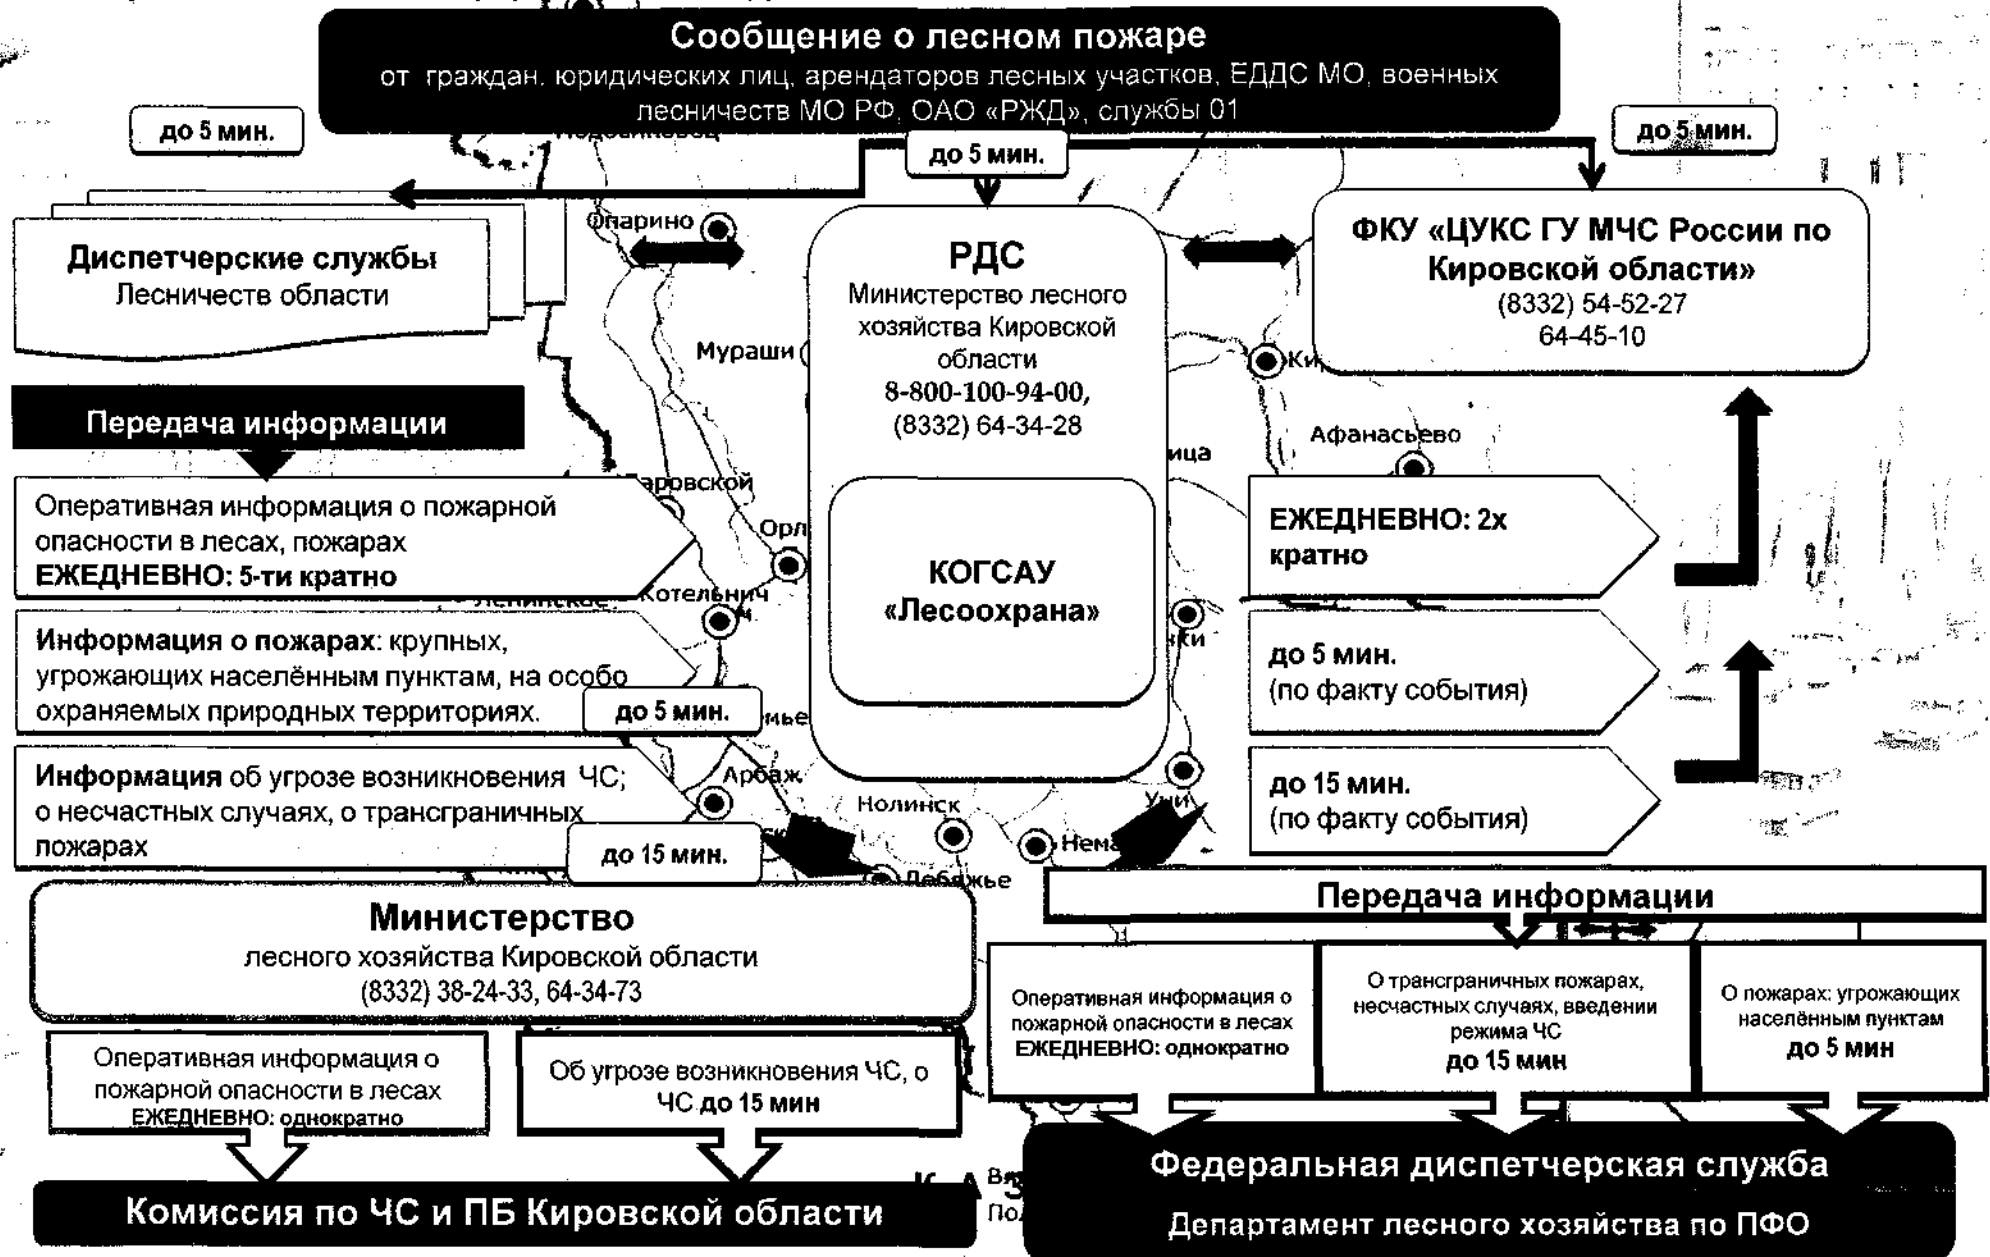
Сообщение о лесном пожаре
от граждан, юридических лиц, арендаторов лесных участков, ЕДДС МО, военных лесничеств МО РФ, ОАО «РЖД», службы 01

до 5 мин.

до 5 мин.

до 5 мин.

Диспетчерские службы
Лесничеств области

РДС
Министерство лесного хозяйства Кировской области
8-800-100-94-00,
(8332) 64-34-28

КОГСАУ «Лесоохрана»

ФКУ «ЦУКС ГУ МЧС России по Кировской области»
(8332) 54-52-27
64-45-10

Передача информации

Оперативная информация о пожарной опасности в лесах, пожарах
ЕЖЕДНЕВНО: 5-ти кратно

Информация о пожарах: крупных, угрожающих населённым пунктам, на особо охраняемых природных территориях.

до 5 мин.

Информация об угрозе возникновения ЧС; о несчастных случаях, о трансграничных пожарах

до 15 мин.

ЕЖЕДНЕВНО: 2х кратно

до 5 мин.
(по факту события)

до 15 мин.
(по факту события)

Опарино
Мураши
Афанасьево
Орл
Котельнич
Арбаж
Нолинск
Немa
Лебяжье
Уни

Министерство
лесного хозяйства Кировской области
(8332) 38-24-33, 64-34-73

Передача информации

Оперативная информация о пожарной опасности в лесах
ЕЖЕДНЕВНО: однократно

О трансграничных пожарах, несчастных случаях, введении режима ЧС
до 15 мин

О пожарах: угрожающих населённым пунктам
до 5 мин

Оперативная информация о пожарной опасности в лесах
ЕЖЕДНЕВНО: однократно

Об угрозе возникновения ЧС, о ЧС до 15 мин

Комиссия по ЧС и ПБ Кировской области

Федеральная диспетчерская служба
Департамент лесного хозяйства по ПФО